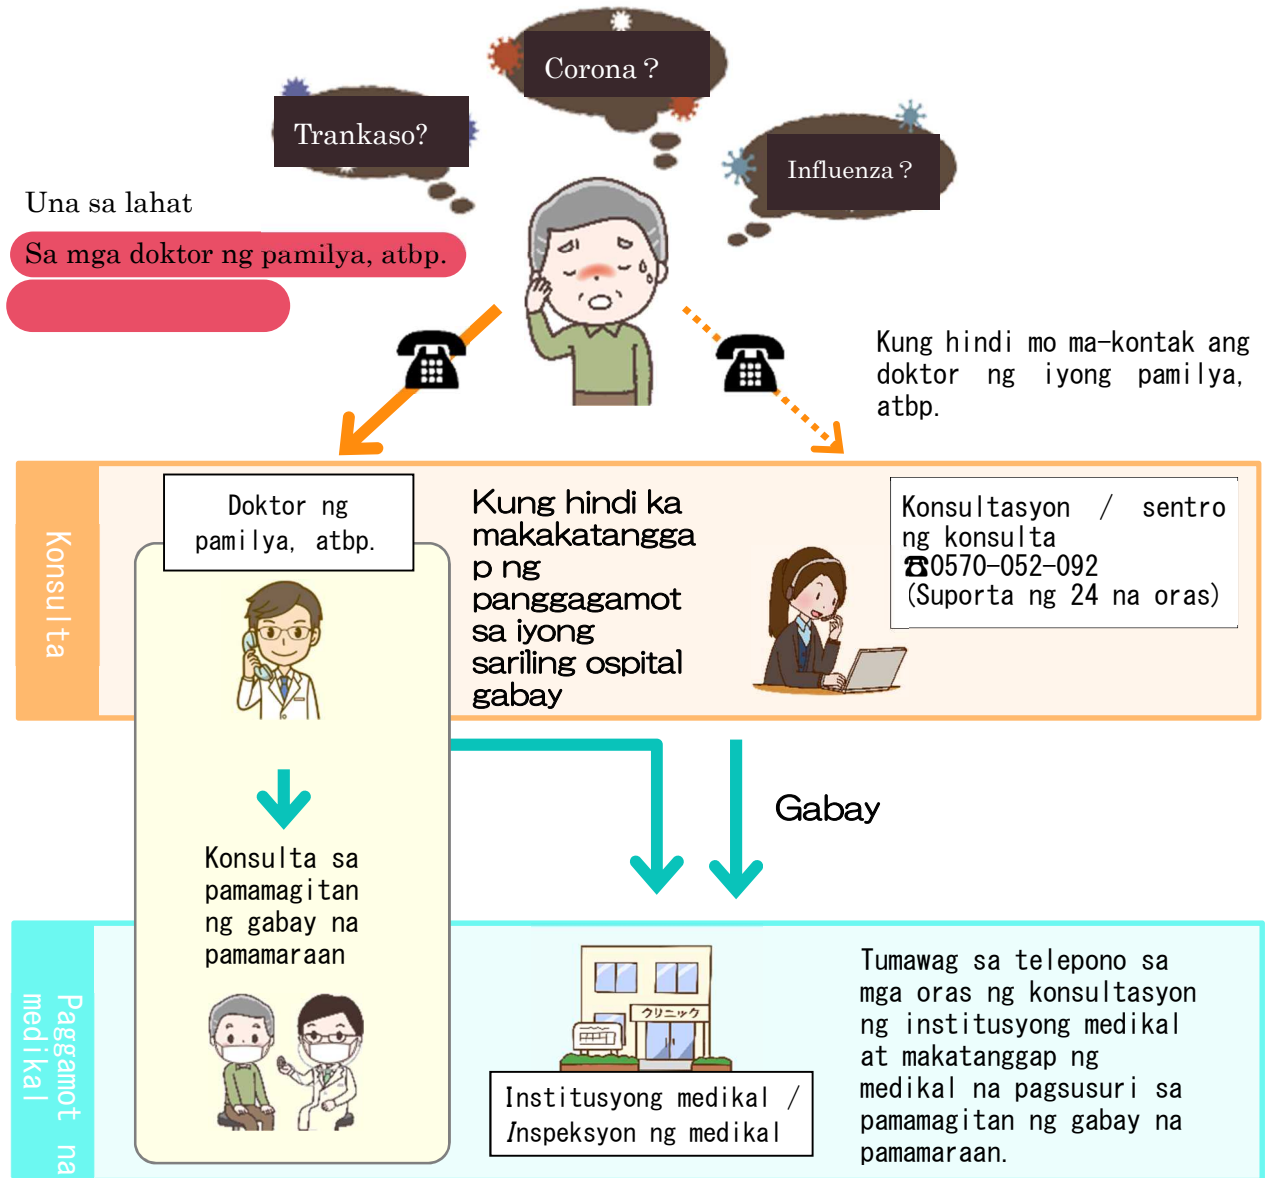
Trankaso?

Corona？

Influenza？

Una sa lahat

Sa mga doktor ng pamilya, atbp.

Kung hindi mo ma-kontak ang doktor ng iyong pamilya, atbp.

Konsulta

Doktor ng pamilya, atbp.

Kung hindi ka makakatanggap ng panggagamot sa iyong sariling ospital gabay

Konsultasyon / sentro ng konsulta
☎0570-052-092
(Suporta ng 24 na oras)

Gabay

Konsulta sa pamamagitan ng gabay na pamamaraan

Paggamot na medikal

クリニック

Institusyong medikal / Inspeksyon ng medikal

Tumawag sa telepono sa mga oras ng konsultasyon ng institusyong medikal at makatanggap ng medikal na pagsusuri sa pamamagitan ng gabay na pamamaraan.